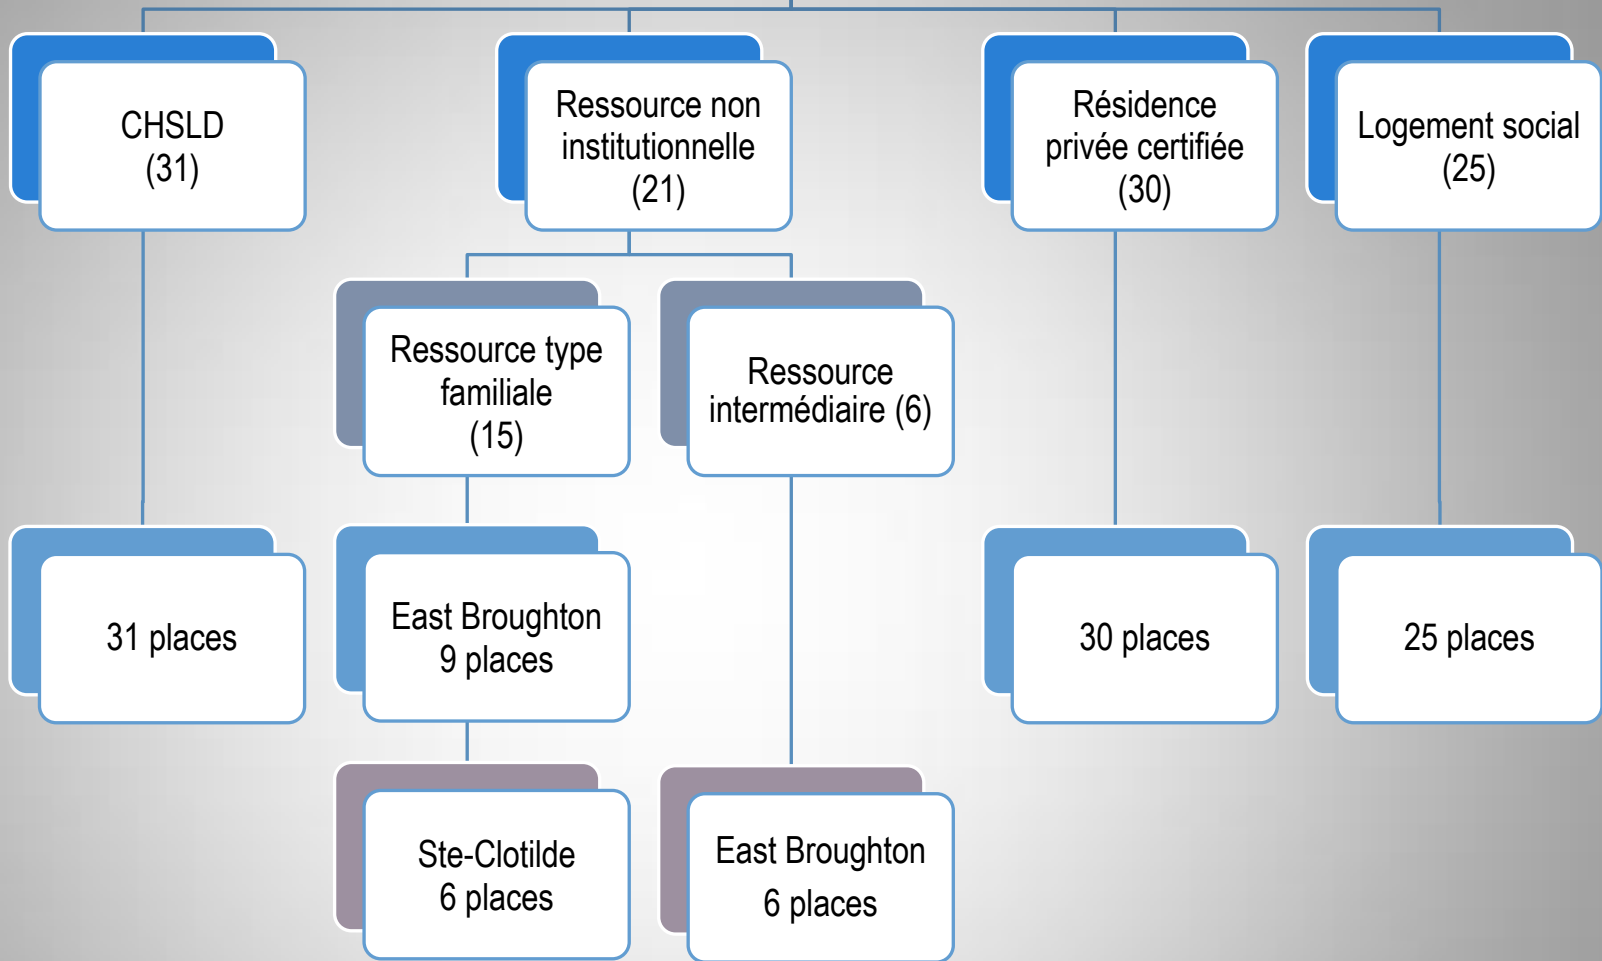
CHSLD
(31)

Ressource non institutionnelle
(21)

Résidence privée certifiée
(30)

Logement social
(25)

Ressource type familiale
(15)

Ressource intermédiaire (6)

31 places

East Broughton
9 places

30 places

25 places

Ste-Clotilde
6 places

East Broughton
6 places